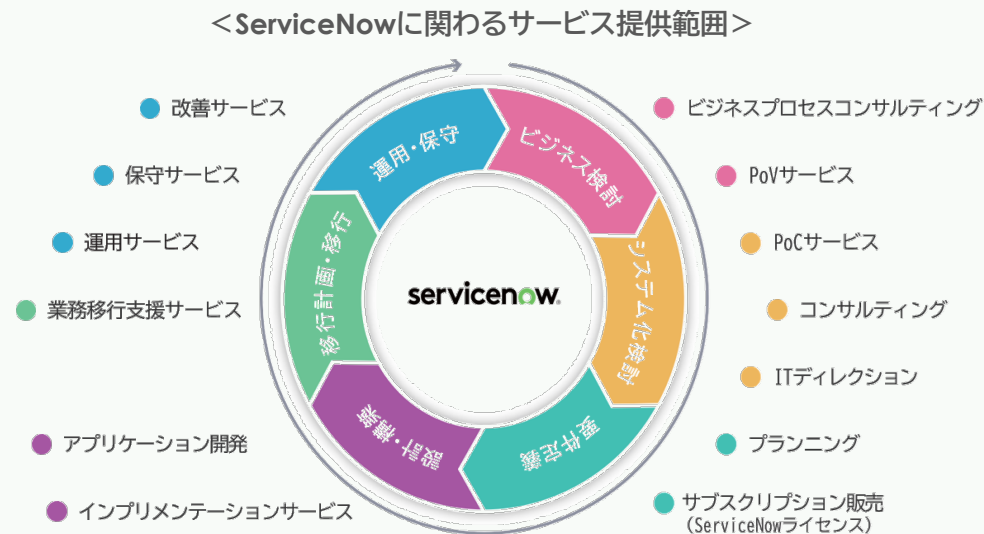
＜ServiceNowに関わるサービス提供範囲＞

改善サービス

保守サービス

運用サービス

業務移行支援サービス

アプリケーション開発

インプリメンテーションサービス

運用・保守

ビジネス検討

システム化検討

要件定義

設計・構築

移行計画・移行

servicenow.

ビジネスプロセスコンサルティング

PoVサービス

PoCサービス

コンサルティング

ITディレクション

プランニング

サブスクリプション販売
(ServiceNowライセンス)